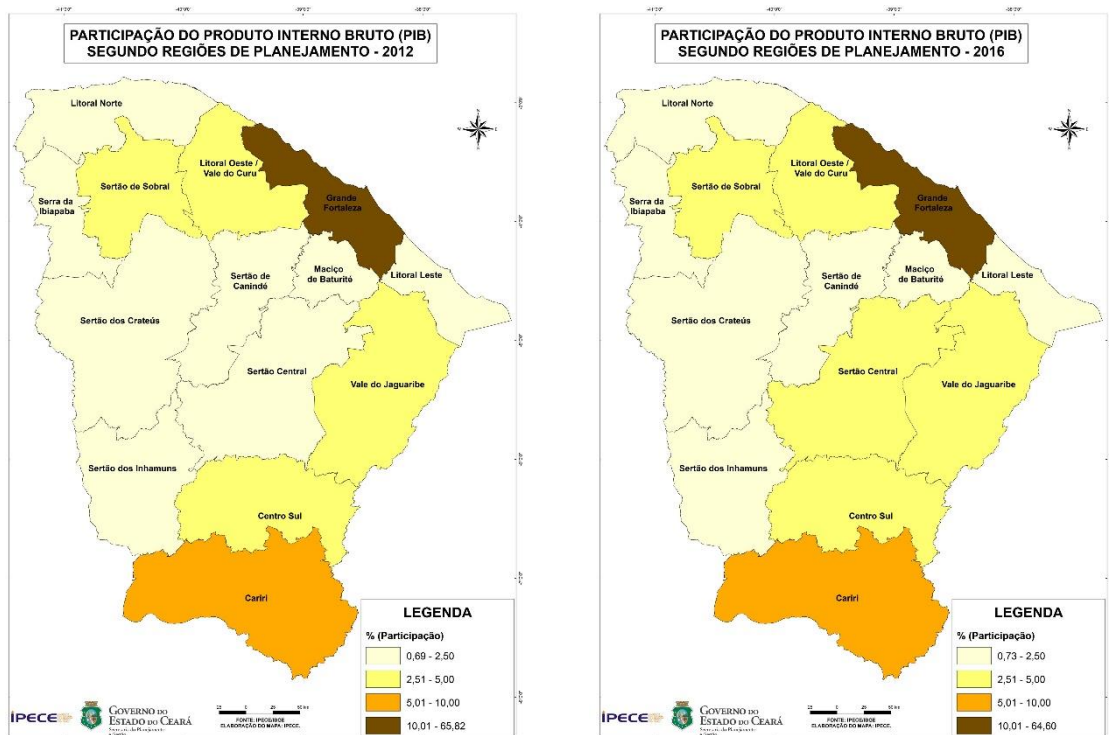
PARTICIPAÇÃO DO PRODUTO INTERNO BRUTO (PIB)
SEGUNDO REGIÕES DE PLANEJAMENTO - 2012

Litoral Norte

Sertão de Sobral

Litoral Oeste / Vale do Curu

Grande Fortaleza

Serra da Ibiapaba

Sertão de Canindé

Maciço de Baturité

Litoral Leste

Sertão dos Crateús

Sertão Central

Vale do Jaguaribe

Sertão dos Inhamuns

Centro Sul

Cariri

LEGENDA
% (Participação)
0,69 - 2,50
2,51 - 5,00
5,01 - 10,00
10,01 - 65,82

IPECE
GOVERNO DO ESTADO DO CEARÁ
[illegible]

FONTE: IPECE/IBGE
ELABORAÇÃO DO MAPA: IPECE.

PARTICIPAÇÃO DO PRODUTO INTERNO BRUTO (PIB)
SEGUNDO REGIÕES DE PLANEJAMENTO - 2016

Litoral Norte

Sertão de Sobral

Litoral Oeste / Vale do Curu

Grande Fortaleza

Serra da Ibiapaba

Sertão de Canindé

Maciço de Baturité

Litoral Leste

Sertão dos Crateús

Sertão Central

Vale do Jaguaribe

Sertão dos Inhamuns

Centro Sul

Cariri

LEGENDA
% (Participação)
0,73 - 2,50
2,51 - 5,00
5,01 - 10,00
10,01 - 64,60

IPECE
GOVERNO DO ESTADO DO CEARÁ
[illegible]

FONTE: IPECE/IBGE
ELABORAÇÃO DO MAPA: IPECE.